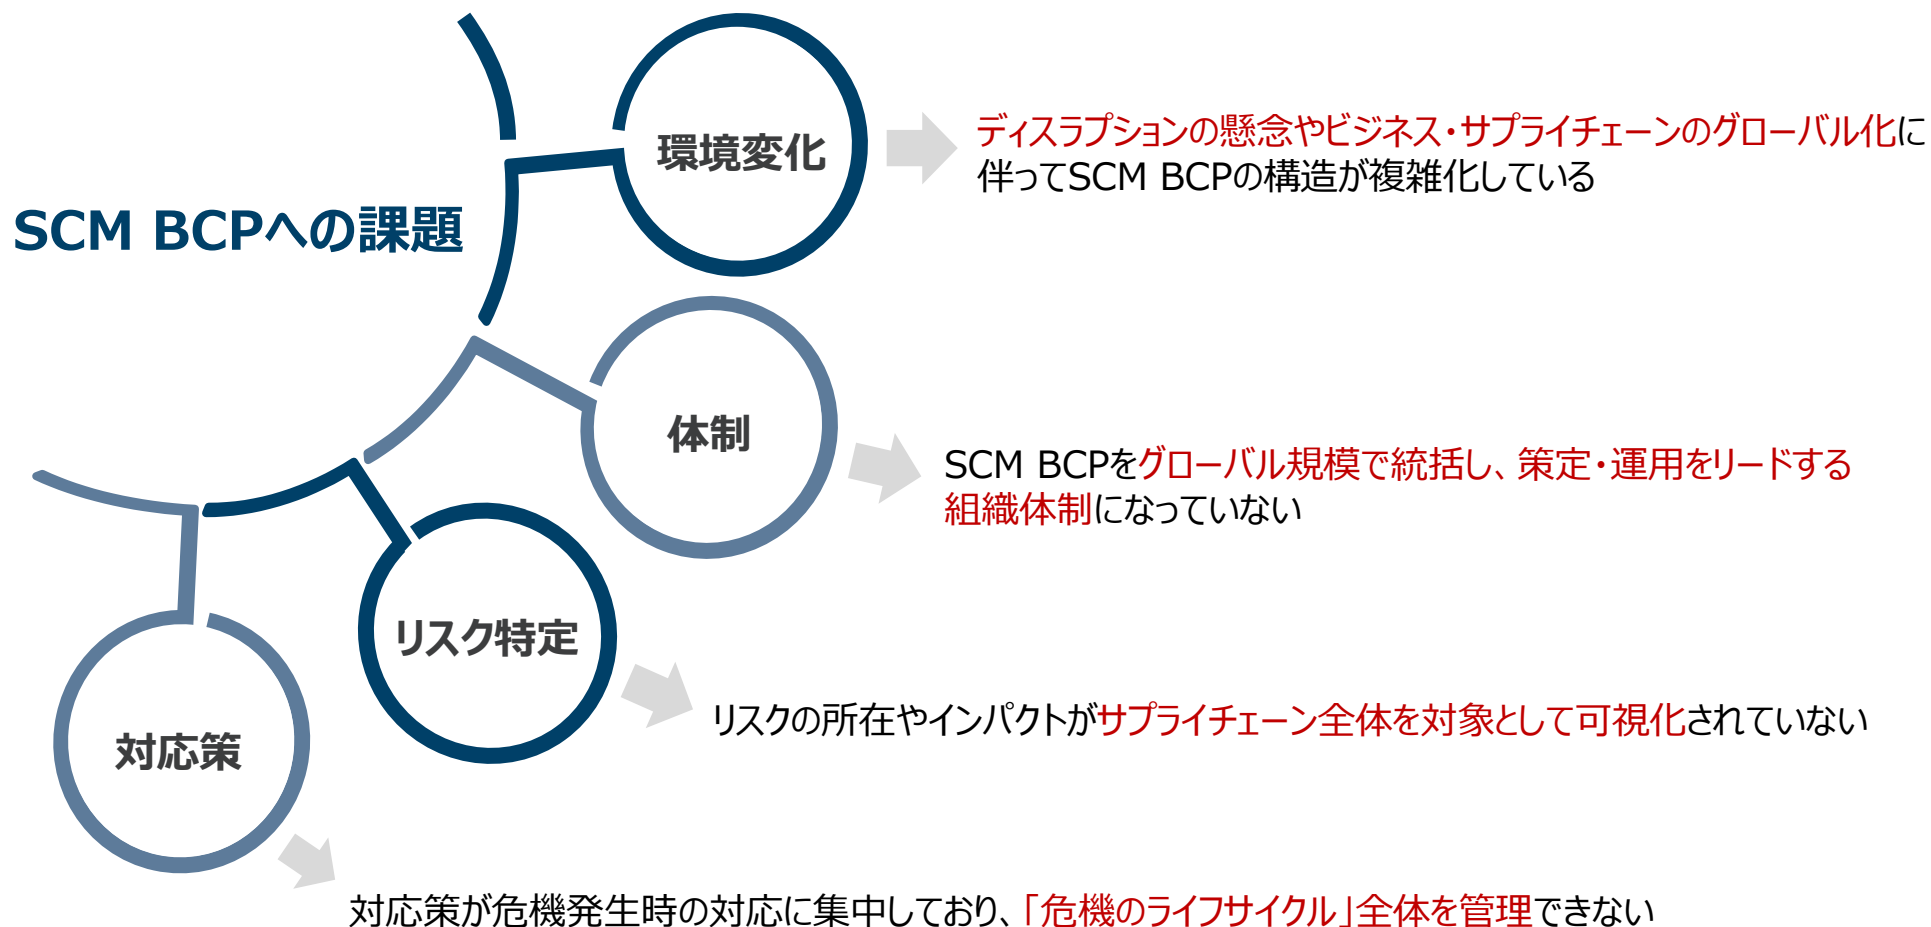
SCM BCPへの課題

環境変化

ディスラプションの懸念やビジネス・サプライチェーンのグローバル化に伴ってSCM BCPの構造が複雑化している

体制

SCM BCPをグローバル規模で統括し、策定・運用をリードする組織体制になっていない

リスク特定

リスクの所在やインパクトがサプライチェーン全体を対象として可視化されていない

対応策

対応策が危機発生時の対応に集中しており、「危機のライフサイクル」全体を管理できない